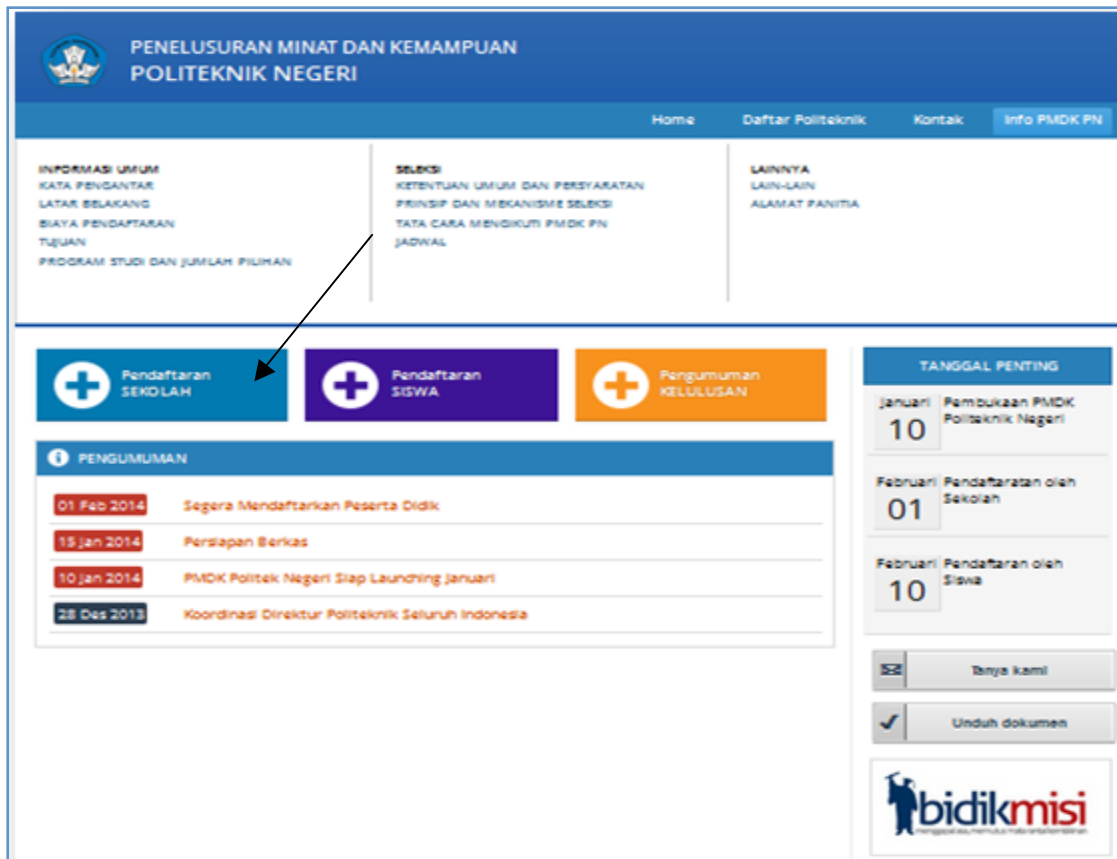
PENELUSURAN MINAT DAN KEMAMPUAN
POLITEKNIK NEGERI

Home
Daftar Politeknik
Kontak
Info PMDK PN

INFORMASI UMUM
KATA PENGANTAR
LATAR BELAKANG
BIAYA PENDAFTARAN
TUJUAN
PROGRAM STUDI DAN JUMLAH PILIHAN

SELEKSI
KETENTUAN UMUM DAN PERSYARATAN
PRINSIP DAN MEKANISME SELEKSI
TATA CARA MENGIKUTI PMDK PN
JADWAL

LAINNYA
LAIN-LAIN
ALAMAT PANITIA

Pendaftaran SEKOLAH
Pendaftaran SISWA
Pengumuman KELULUSAN

PENGUMUMAN

01 Feb 2014 Segera Mendaftarkan Peserta Didik
15 Jan 2014 Persiapan Berkas
10 Jan 2014 PMDK Politek Negeri Siap Launching Januari
28 Des 2013 Koordinasi Direktur Politeknik Seluruh Indonesia

TANGGAL PENTING

Januari 10 Pembukaan PMDK Politeknik Negeri
Februari 01 Pendaftaratan oleh Sekolah
Februari 10 Pendaftaran oleh Siswa

Tanya kami
Unduh dokumen

bidikmisi
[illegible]